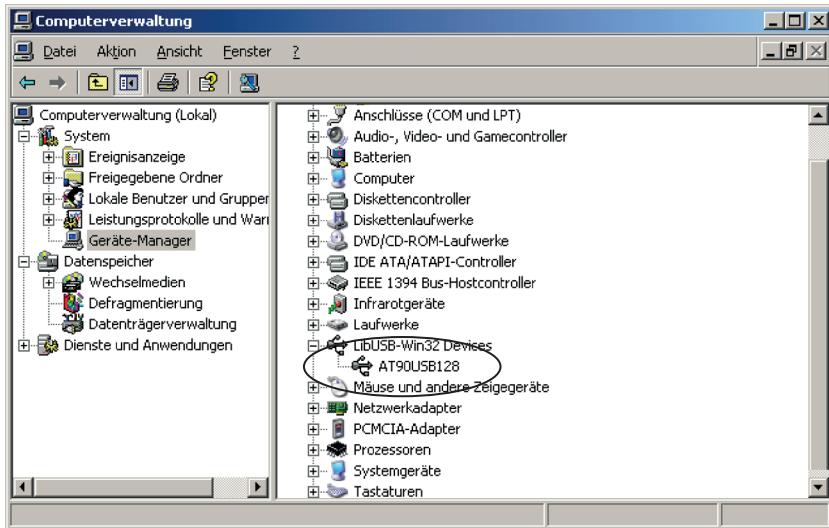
Computerverwaltung

Datei Aktion Ansicht Fenster ?

Computerverwaltung (Lokal)
System
Ereignisanzeige
Freigegebene Ordner
Lokale Benutzer und Gruppen
Leistungsprotokolle und Warn
Geräte-Manager
Datenspeicher
Wechselmedien
Defragmentierung
Datenträgerverwaltung
Dienste und Anwendungen

Anschlüsse (COM und LPT)
Audio-, Video- und Gamecontroller
Batterien
Computer
Diskettencontroller
Diskettenlaufwerke
DVD/CD-ROM-Laufwerke
IDE ATA/ATAPI-Controller
IEEE 1394 Bus-Hostcontroller
Infrarotgeräte
Laufwerke
LibUSB-Win32 Devices
AT90USB128
Mäuse und andere Zeigegeräte
Netzwerkadapter
PCMCIA-Adapter
Prozessoren
Systemgeräte
Tastaturen